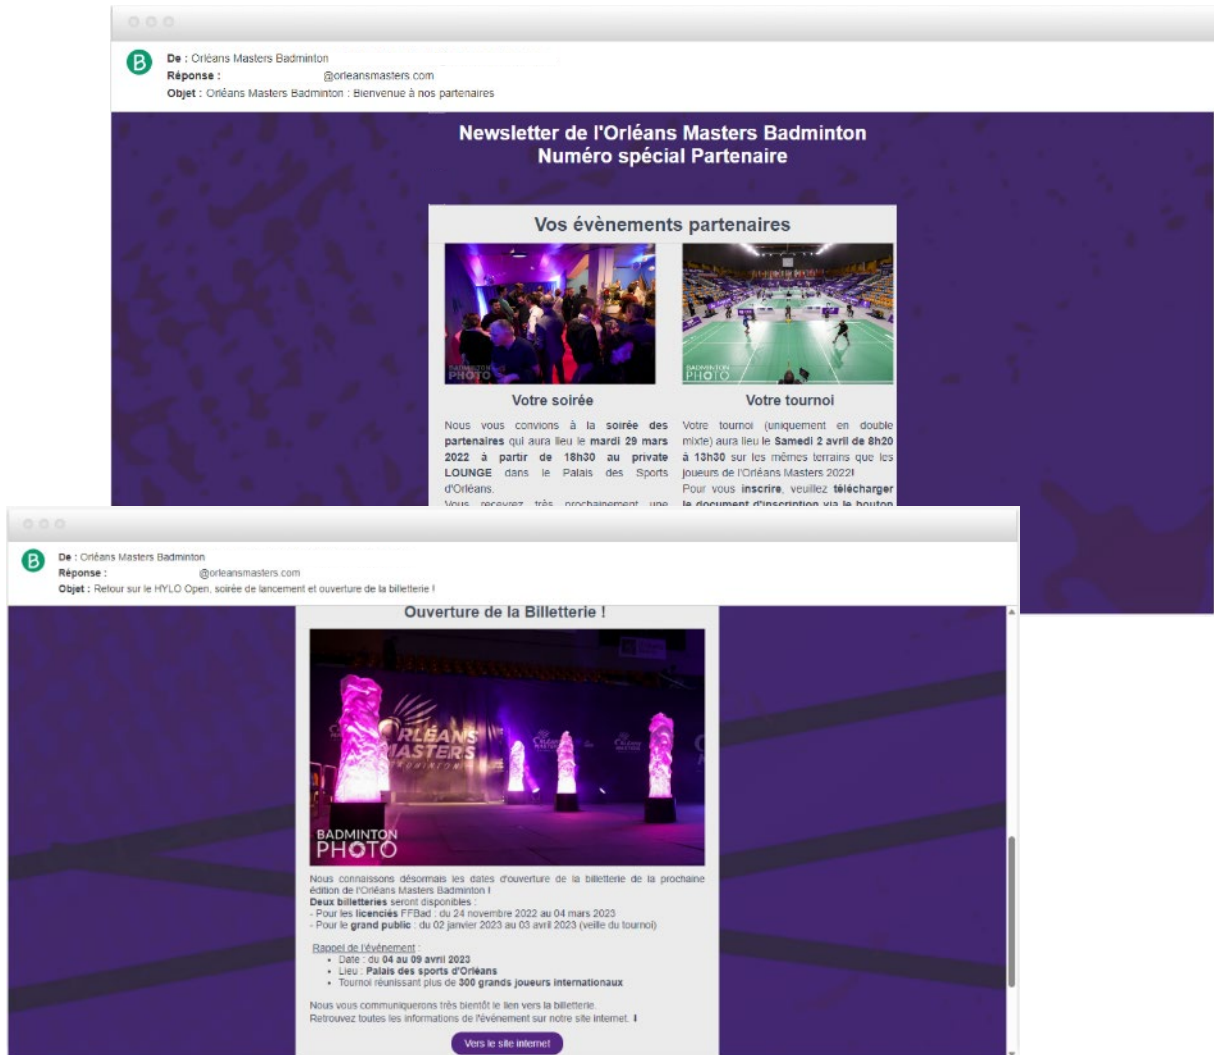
B

De : Orléans Masters Badminton
Réponse : @orleansmasters.com
Objet : Orléans Masters Badminton : Bienvenue à nos partenaires

Newsletter de l'Orléans Masters Badminton
Numéro spécial Partenaire

Vos évènements partenaires

BADMINTON PHOTO

BADMINTON PHOTO

Votre soirée

Nous vous convions à la soirée des partenaires qui aura lieu le mardi 29 mars 2022 à partir de 18h30 au private LOUNGE dans le Palais des Sports d'Orléans.
Vous recevrez très prochainement une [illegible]

Votre tournoi

Votre tournoi (uniquement en double mixte) aura lieu le Samedi 2 avril de 8h20 à 13h30 sur les mêmes terrains que les joueurs de l'Orléans Masters 2022!
Pour vous inscrire, veuillez télécharger le document d'inscription via le bouton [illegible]

B

De : Orléans Masters Badminton
Réponse : @orleansmasters.com
Objet : Retour sur le HYLO Open, soirée de lancement et ouverture de la billetterie !

Ouverture de la Billetterie !

ORLÉANS MASTERS BADMINTON

BADMINTON PHOTO

Nous connaissons désormais les dates d'ouverture de la billetterie de la prochaine édition de l'Orléans Masters Badminton !
Deux billetteries seront disponibles :
- Pour les licenciés FFBad : du 24 novembre 2022 au 04 mars 2023
- Pour le grand public : du 02 janvier 2023 au 03 avril 2023 (veille du tournoi)

Rappel de l'évènement :
• Date : du 04 au 09 avril 2023
• Lieu : Palais des sports d'Orléans
• Tournoi réunissant plus de 300 grands joueurs internationaux

Nous vous communiquerons très bientôt le lien vers la billetterie.
Retrouvez toutes les informations de l'évènement sur notre site internet. !

Vers le site internet